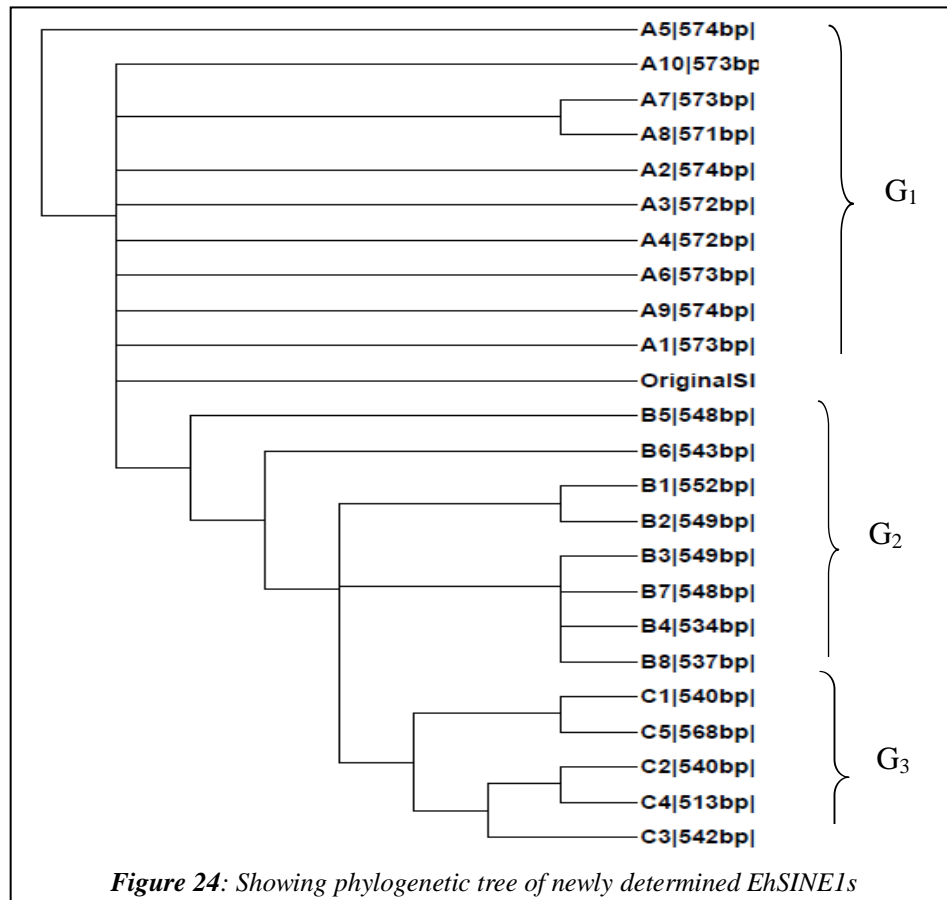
A5|574bp|
A10|573bp
A7|573bp|
A8|571bp|
A2|574bp|
A3|572bp|
A4|572bp|
A6|573bp|
A9|574bp|
A1|573bp|
OriginalSI
B5|548bp|
B6|543bp|
B1|552bp|
B2|549bp|
B3|549bp|
B7|548bp|
B4|534bp|
B8|537bp|
C1|540bp|
C5|568bp|
C2|540bp|
C4|513bp|
C3|542bp|

$G_1$

$G_2$

$G_3$

*Figure 24*: Showing phylogenetic tree of newly determined EhSINE1s